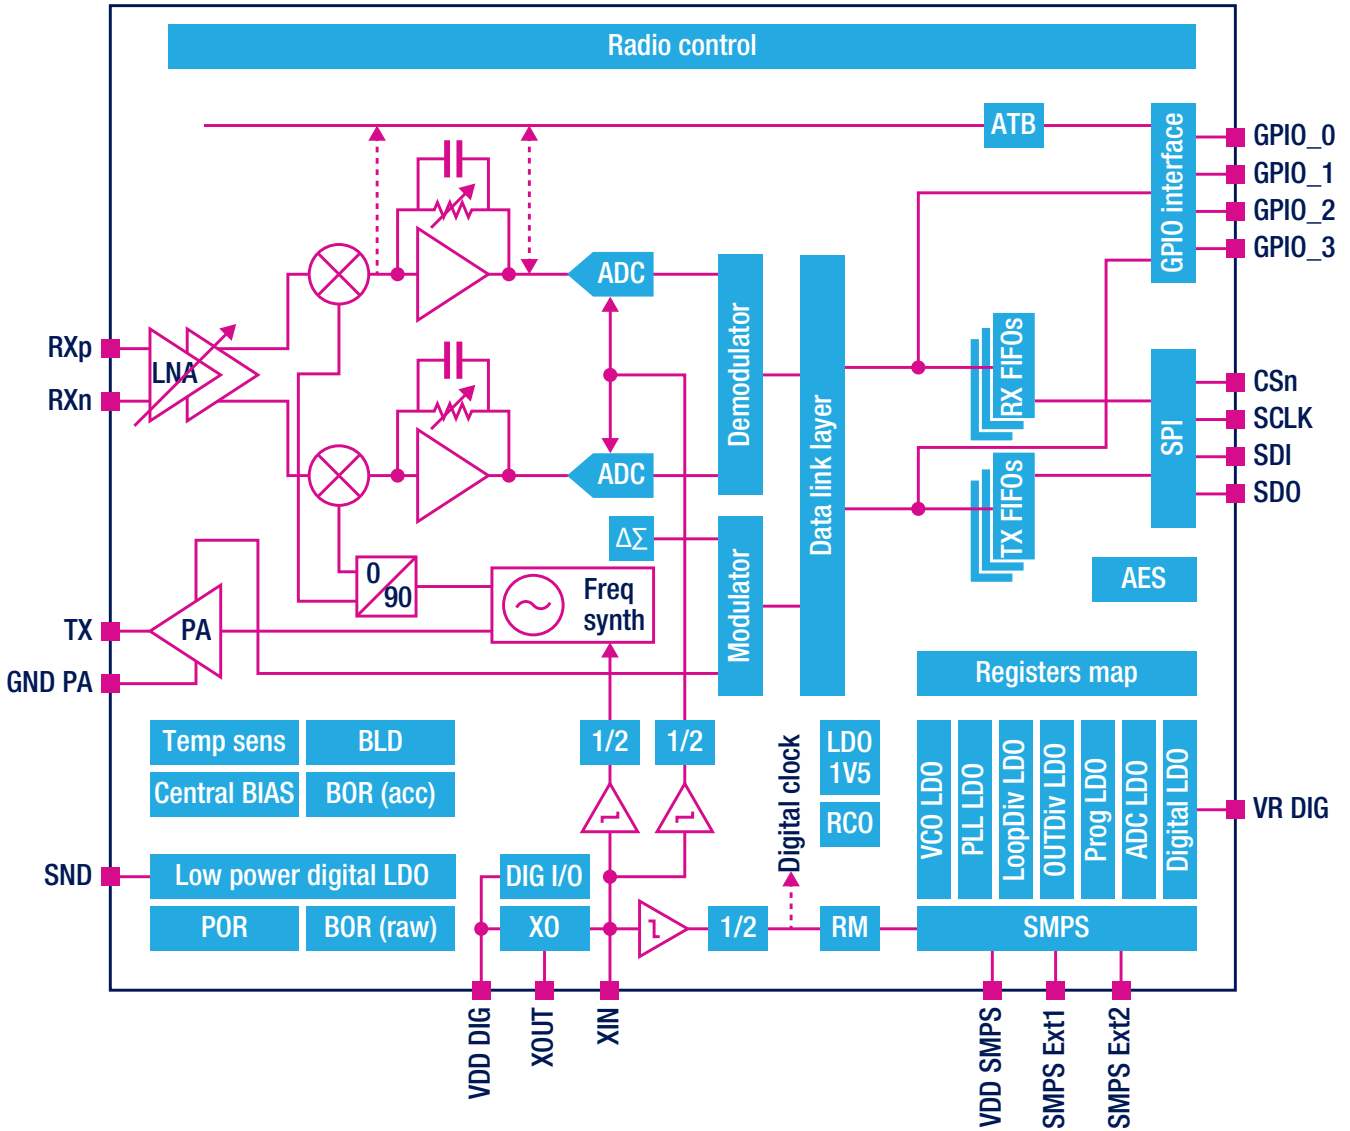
Radio control

ATB

GPIO interface

GPIO_0
GPIO_1
GPIO_2
GPIO_3

RXp
RXn

LNA

ADC
ADC

Demodulator

Data link layer

RX FIFOs
TX FIFOs

SPI

CSn
SCLK
SDI
SDO

$\Delta\Sigma$

Modulator

AES

0
90

Freq synth

TX
PA
GND PA

Registers map

Temp sens
BLD
Central BIAS
BOR (acc)

1/2
1/2

Digital clock

LDO 1V5
RCO

VCO LDO
PLL LDO
LoopDiv LDO
OUTDiv LDO
Prog LDO
ADC LDO
Digital LDO

VR DIG

SND
Low power digital LDO
DIG I/O
POR
BOR (raw)
XO
1/2
RM
SMPS

VDD DIG
XOUT
XIN

VDD SMPS
SMPS Ext1
SMPS Ext2